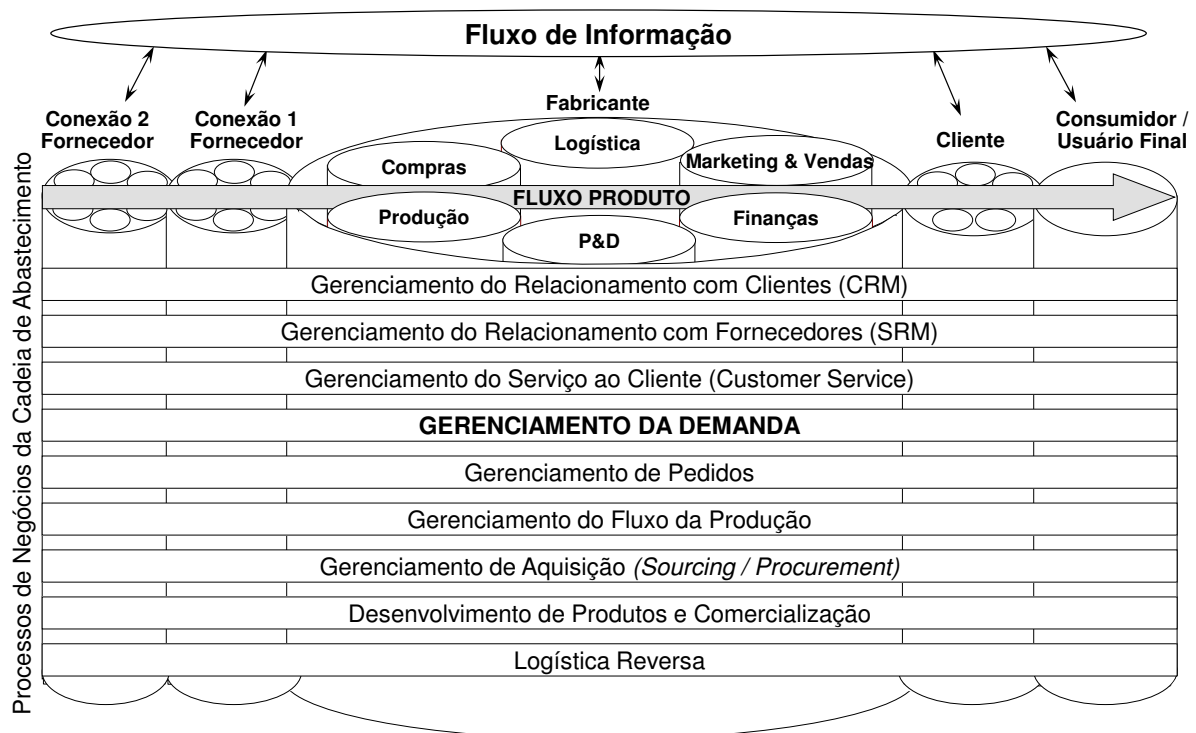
Fluxo de Informação

Conexão 2 Fornecedor

Conexão 1 Fornecedor

Fabricante

Logística

Compras

Marketing & Vendas

Cliente

Consumidor / Usuário Final

FLUXO PRODUTO

Produção

Finanças

P&D

Processos de Negócios da Cadeia de Abastecimento

Gerenciamento do Relacionamento com Clientes (CRM)

Gerenciamento do Relacionamento com Fornecedores (SRM)

Gerenciamento do Serviço ao Cliente (Customer Service)

GERENCIAMENTO DA DEMANDA

Gerenciamento de Pedidos

Gerenciamento do Fluxo da Produção

Gerenciamento de Aquisição (Sourcing / Procurement)

Desenvolvimento de Produtos e Comercialização

Logística Reversa